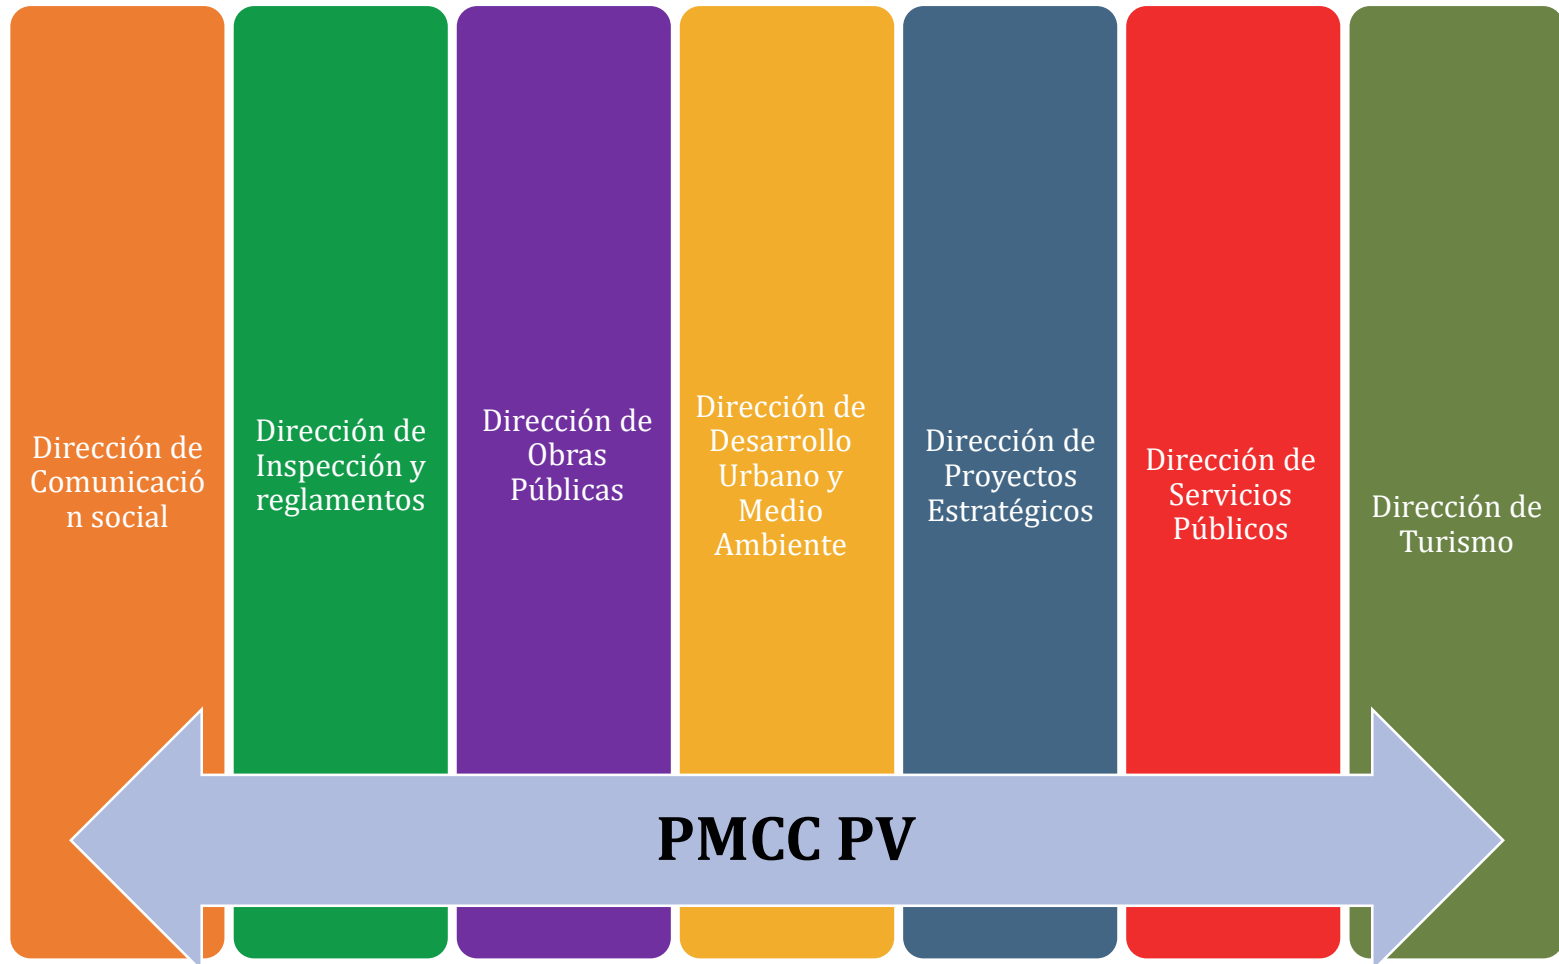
Dirección de Comunicació n social

Dirección de Inspección y reglamentos

Dirección de Obras Públicas

Dirección de Desarrollo Urbano y Medio Ambiente

Dirección de Proyectos Estratégicos

Dirección de Servicios Públicos

Dirección de Turismo

PMCC PV